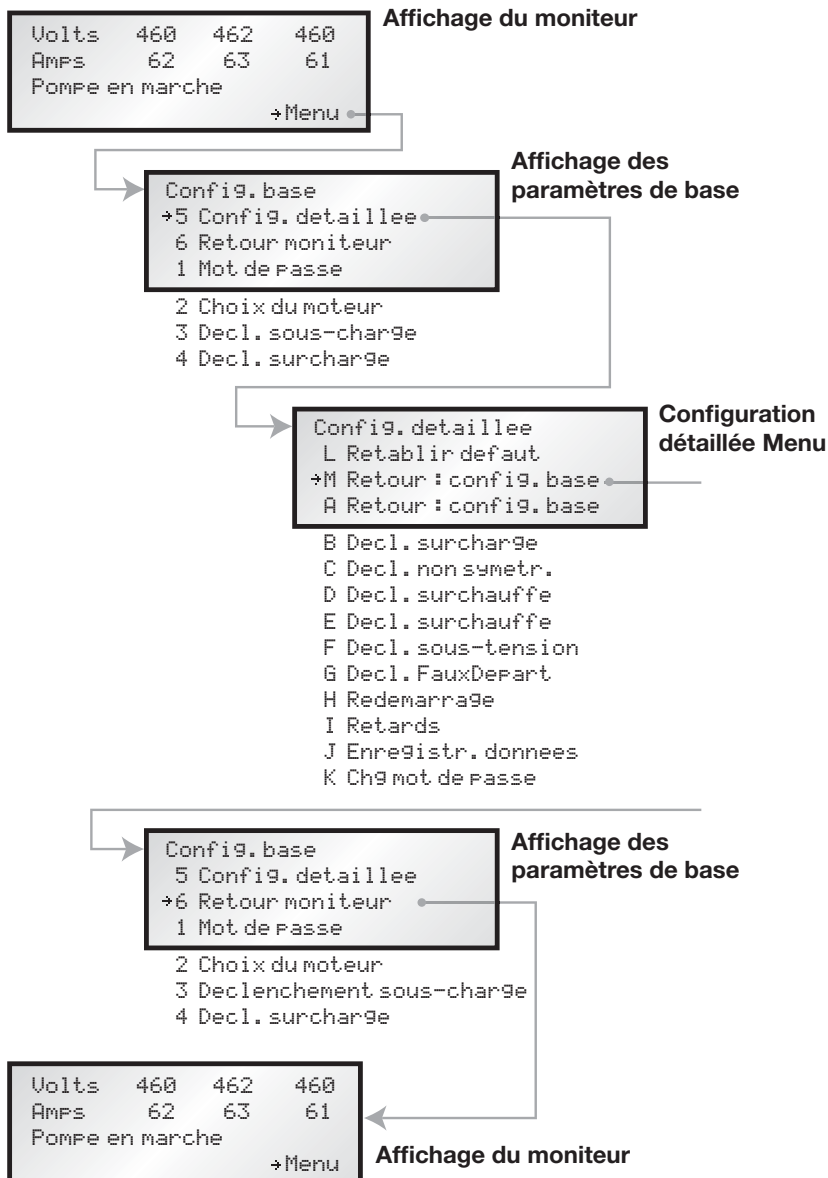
| Volts | 460 | 462 | 460 |
|---|---|---|---|
| Amps | 62 | 63 | 61 |

Pompe en marche
→Menu

Affichage du moniteur

Config. base
→5 Config. detaillee
6 Retour moniteur
1 Mot de passe
2 Choix du moteur
3 Decl. sous-charge
4 Decl. surcharge

Affichage des paramètres de base

Config. detaillee
L Retablir defaut
→M Retour : config. base
A Retour : config. base
B Decl. surcharge
C Decl. non symetr.
D Decl. surchauffe
E Decl. surchauffe
F Decl. sous-tension
G Decl. FauxDepart
H Redemarrage
I Retards
J Enregistr. donnees
K Chg mot de passe

Configuration détaillée Menu

Config. base
5 Config. detaillee
→6 Retour moniteur
1 Mot de passe
2 Choix du moteur
3 Declenchement sous-charge
4 Decl. surcharge

Affichage des paramètres de base

| Volts | 460 | 462 | 460 |
|---|---|---|---|
| Amps | 62 | 63 | 61 |

Pompe en marche
→Menu

Affichage du moniteur